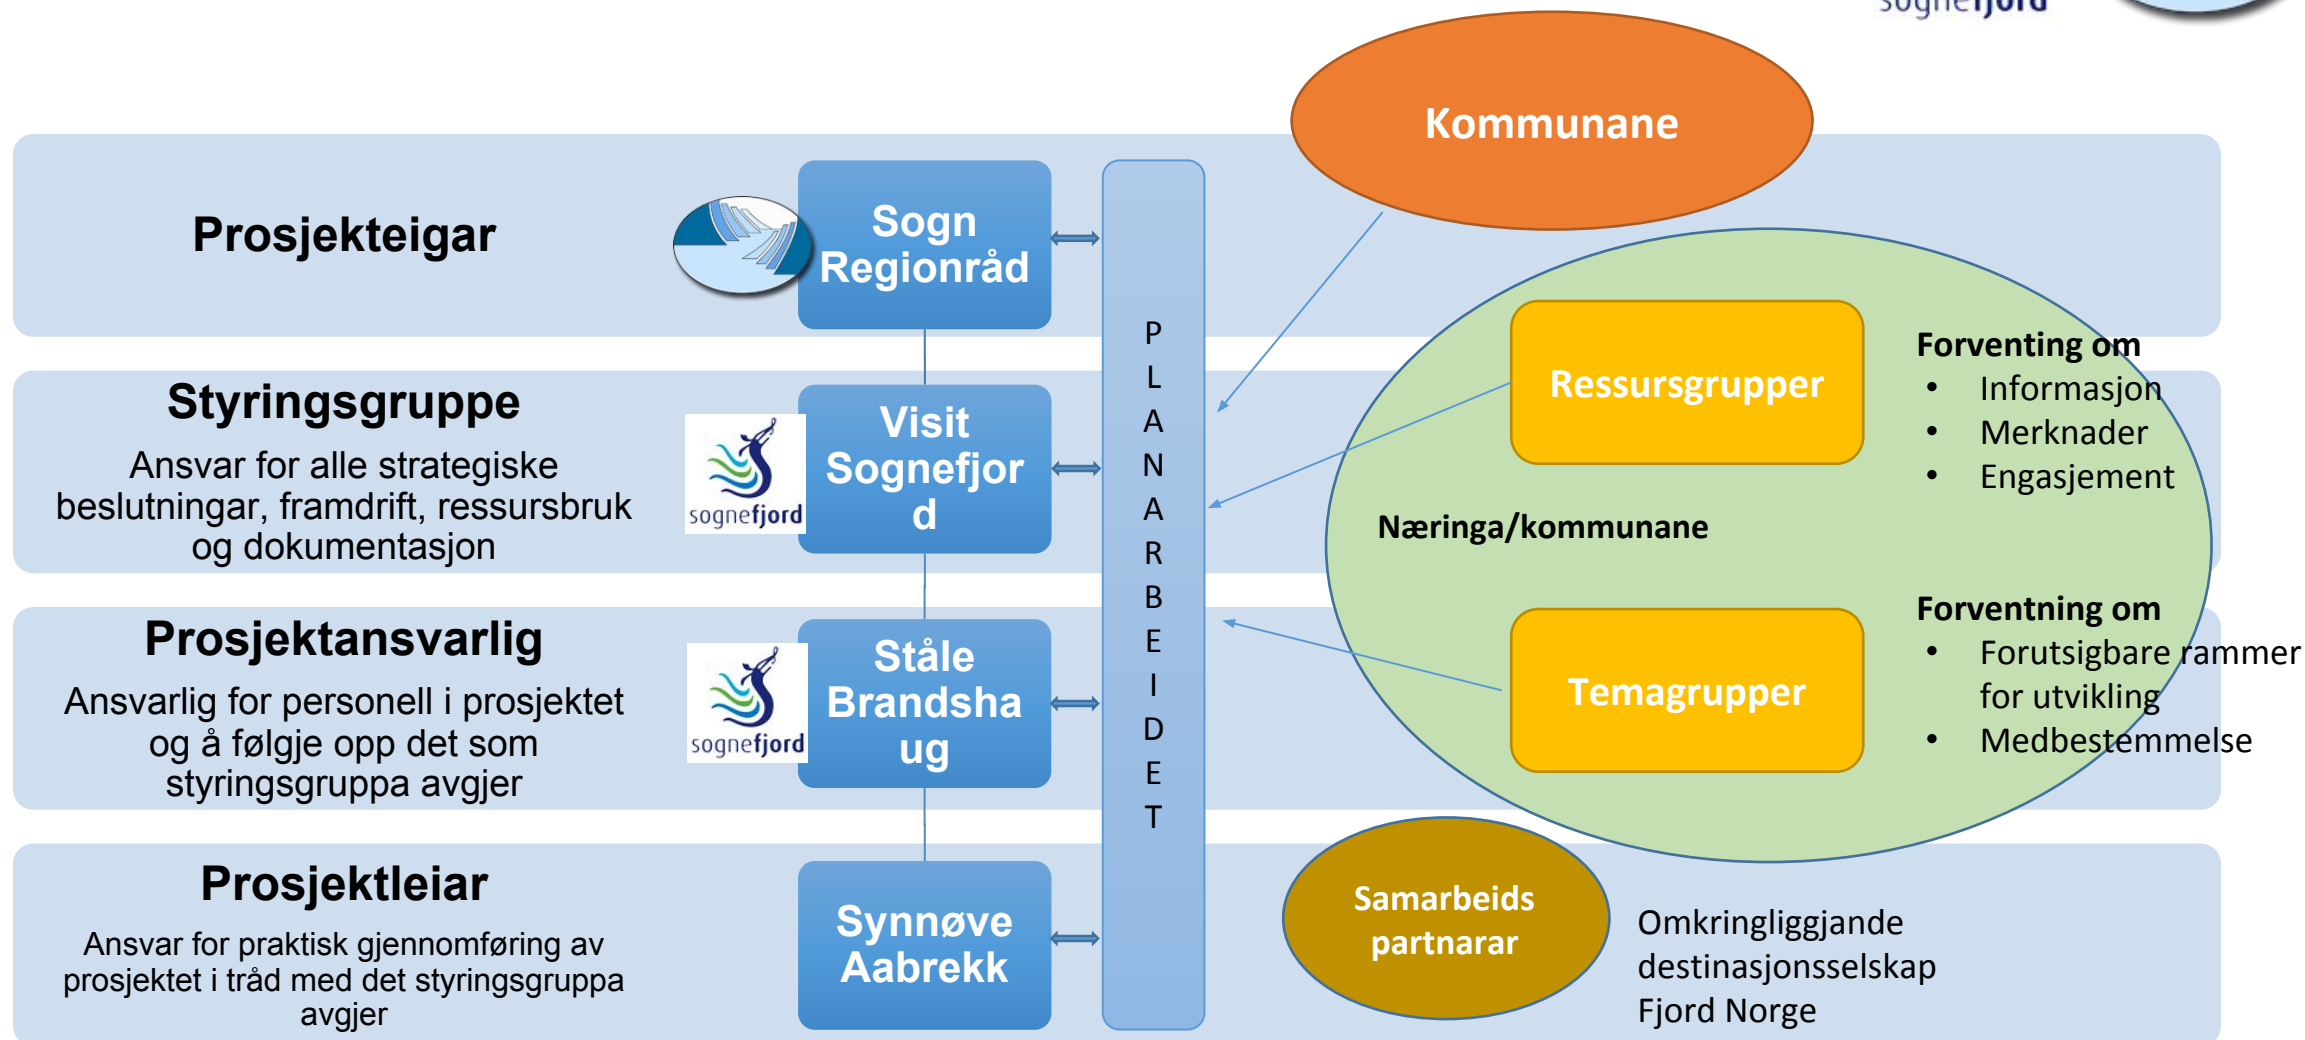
sognefjord

Kommunane

Prosjekteigar

Sogn Regionråd

Styringsgruppe

Ansvar for alle strategiske beslutningar, framdrift, ressursbruk og dokumentasjon

sognefjord

Visit Sognefjord

Prosjektansvarlig

Ansvarlig for personell i prosjektet og å følgje opp det som styringsgruppa avgjer

sognefjord

Ståle Brandshaug

Prosjektleiar

Ansvar for praktisk gjennomføring av prosjektet i tråd med det styringsgruppa avgjer

Synnøve Aabrekk

P L A N A R B E I D E T

Ressursgrupper

Forventing om
• Informasjon
• Merknader
• Engasjement

Næringa/kommunane

Temagrupper

Forventning om
• Forutsigbare rammer for utvikling
• Medbestemmelse

Samarbeids partnarar

Omkringliggjande destinasjonsselskap
Fjord Norge